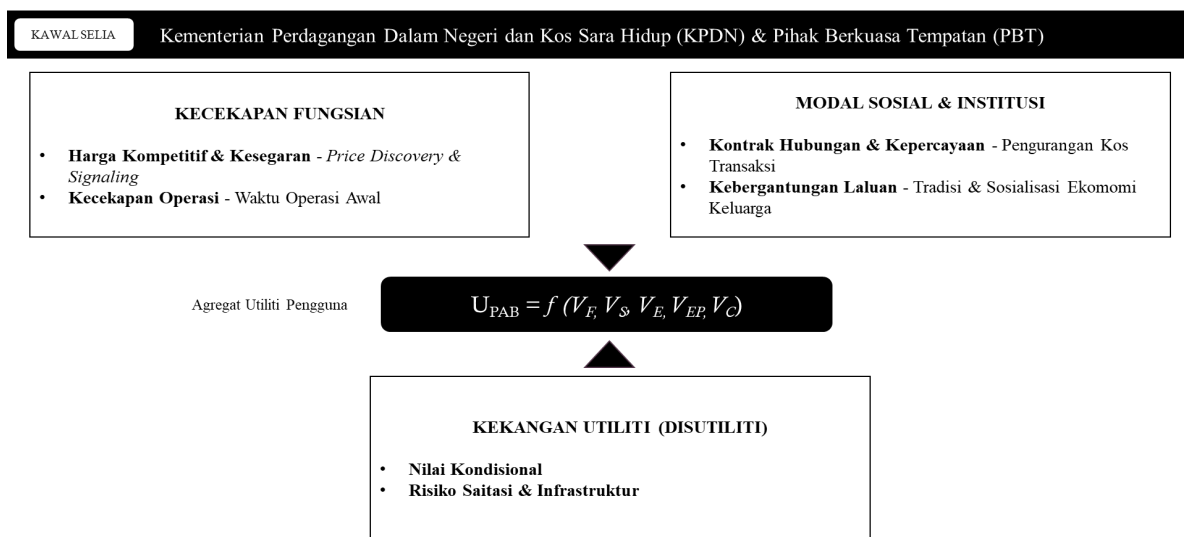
KAWAL SELIA

Kementerian Perdagangan Dalam Negeri dan Kos Sara Hidup (KPDN) & Pihak Berkuasa Tempatan (PBT)

KECEKAPAN FUNGSIAN

- **Harga Kompetitif & Kesegaran** - *Price Discovery & Signaling*
- **Kecekapan Operasi** - Waktu Operasi Awal

MODAL SOSIAL & INSTITUSI

- **Kontrak Hubungan & Kepercayaan** - Pengurangan Kos Transaksi
- **Kebergantungan Laluan** - Tradisi & Sosialisasi Ekomomi Keluarga

Agregat Utiliti Pengguna

$U_{PAB} = f\,(V_F, V_S, V_E, V_{EP}, V_C)$

KEKANGAN UTILITI (DISUTILITI)

- **Nilai Kondisional**
- **Risiko Saitasi & Infrastruktur**